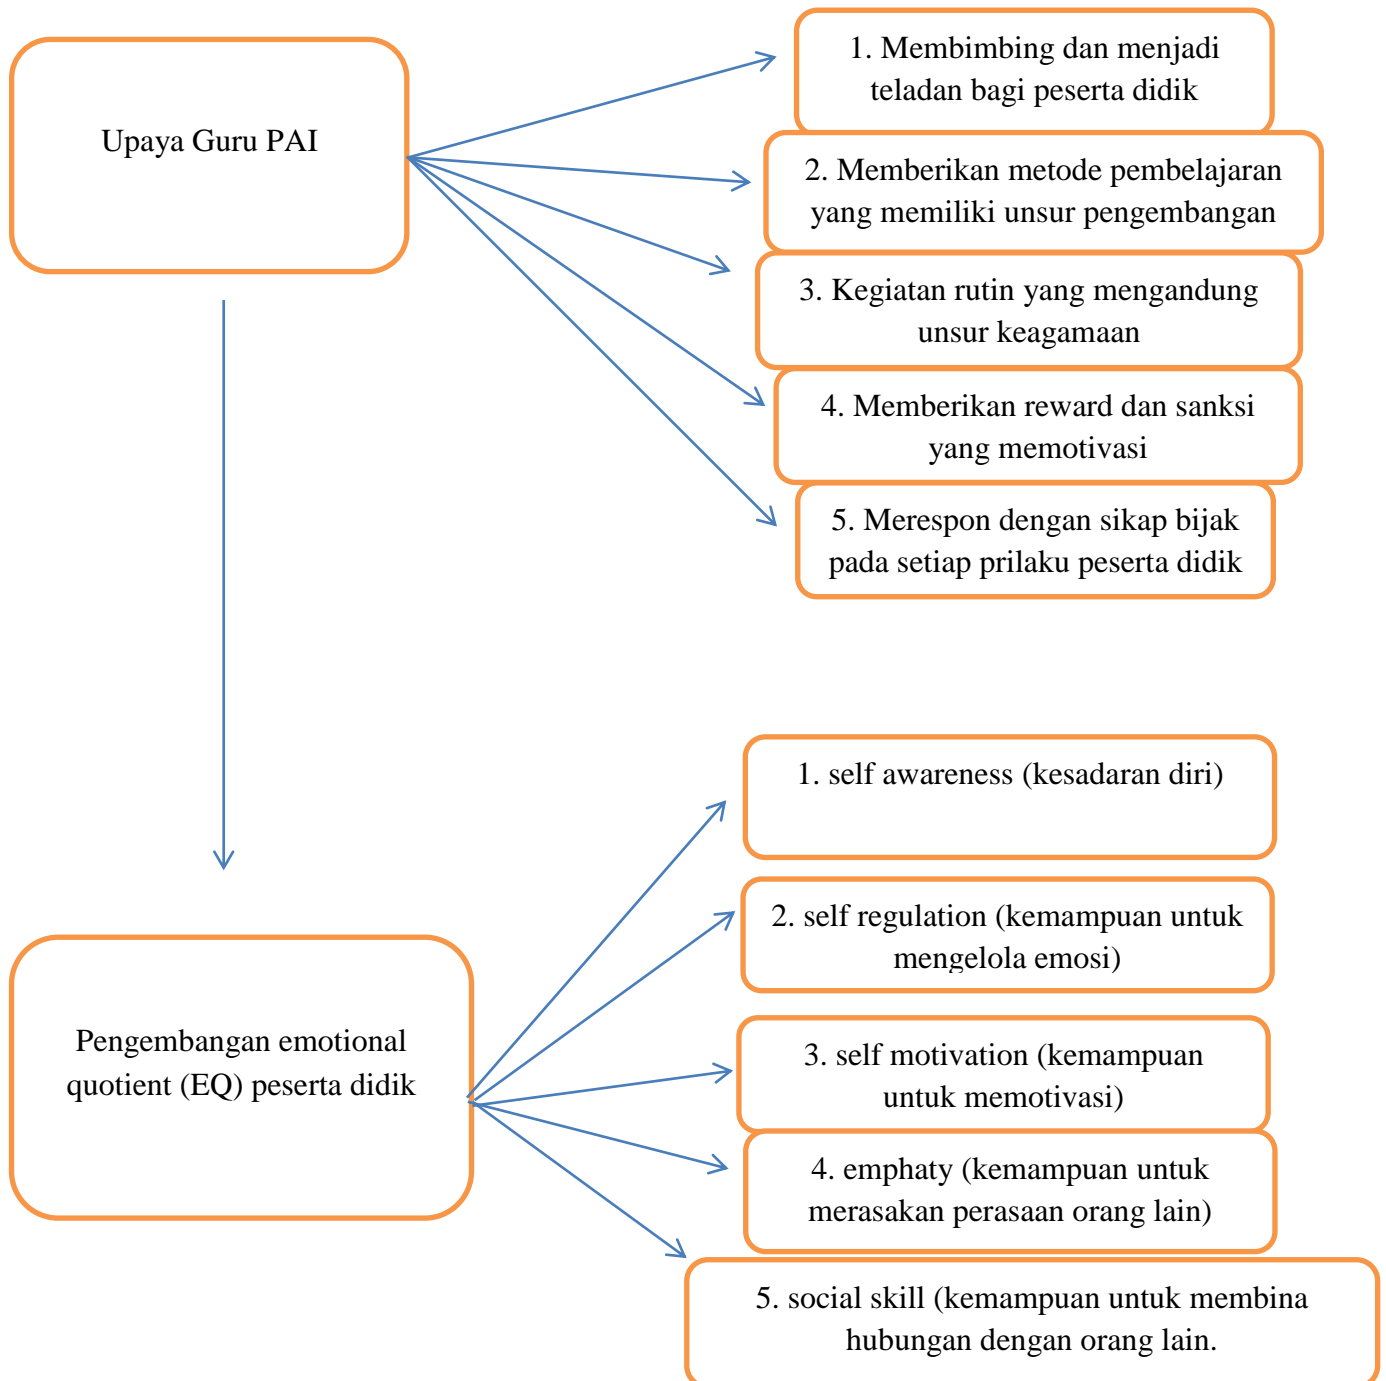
Upaya Guru PAI

1. Membimbing dan menjadi teladan bagi peserta didik

2. Memberikan metode pembelajaran yang memiliki unsur pengembangan

3. Kegiatan rutin yang mengandung unsur keagamaan

4. Memberikan reward dan sanksi yang memotivasi

5. Merespon dengan sikap bijak pada setiap prilaku peserta didik

Pengembangan emotional quotient (EQ) peserta didik

1. self awareness (kesadaran diri)

2. self regulation (kemampuan untuk mengelola emosi)

3. self motivation (kemampuan untuk memotivasi)

4. emphaty (kemampuan untuk merasakan perasaan orang lain)

5. social skill (kemampuan untuk membina hubungan dengan orang lain.